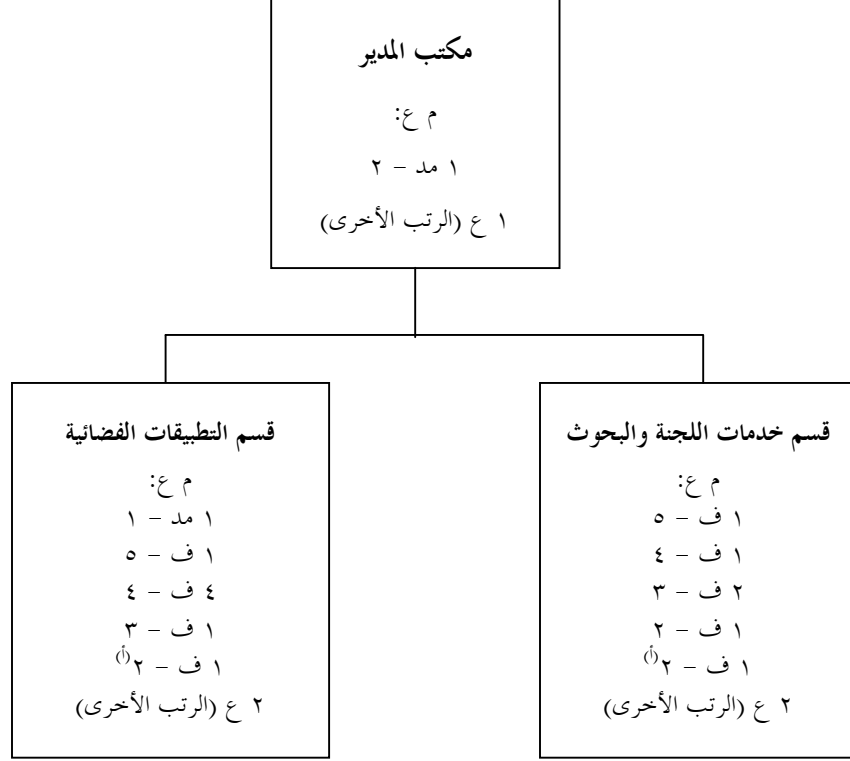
مكتب المدير
م ع:
١ مد – ٢
١ ع (الرتب الأخرى)

قسم خدمات اللجنة والبحوث
م ع:
١ ف – ٥
١ ف – ٤
٢ ف – ٣
١ ف – ٢
١ ف – ٢$^{(أ)}$
٢ ع (الرتب الأخرى)

قسم التطبيقات الفضائية
م ع:
١ مد – ١
١ ف – ٥
٤ ف – ٤
١ ف – ٣
١ ف – ٢$^{(أ)}$
٢ ع (الرتب الأخرى)